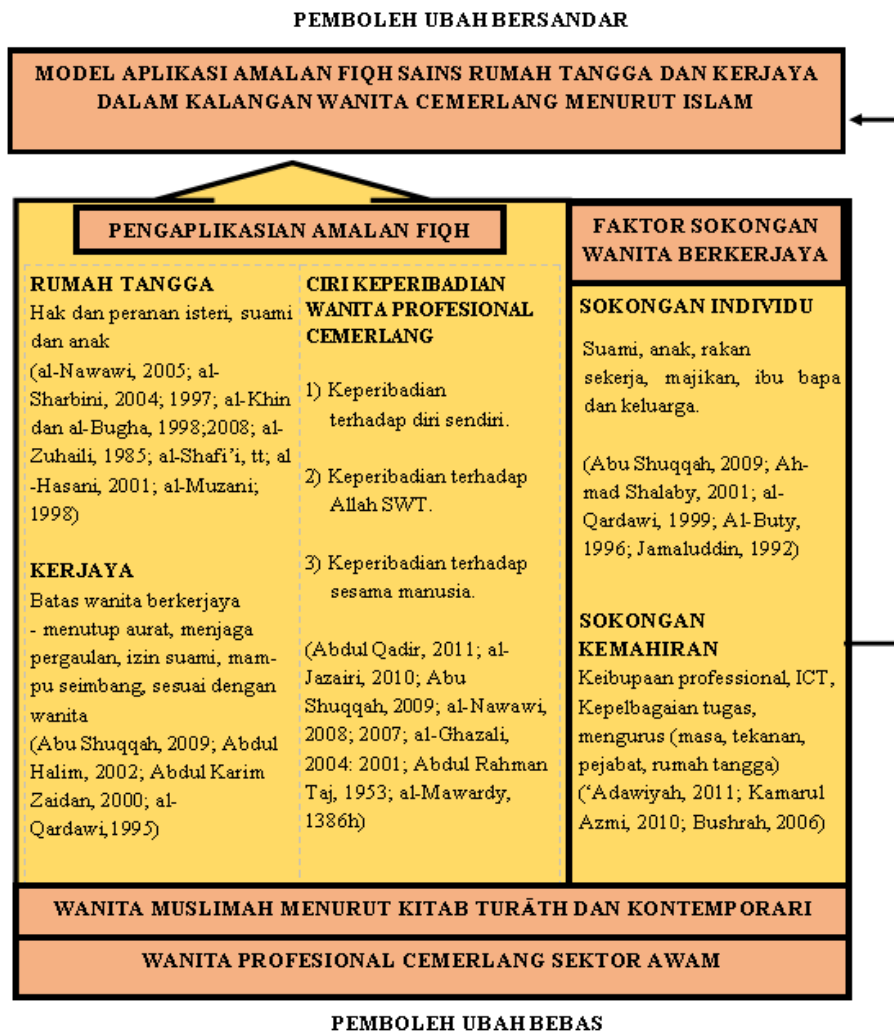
PEMBOLEH UBAH BERSANDAR

MODEL APLIKASI AMALAN FIQH SAINS RUMAH TANGGA DAN KERJAYA DALAM KALANGAN WANITA CEMERLANG MENURUT ISLAM

PENGAPLIKASIAN AMALAN FIQH

RUMAH TANGGA
Hak dan peranan isteri, suami dan anak
(al-Nawawi, 2005; al-Sharbini, 2004; 1997; al-Khin dan al-Bugha, 1998;2008; al-Zuhaili, 1985; al-Shafi'i, tt; al-Hasani, 2001; al-Muzani; 1998)

KERJAYA
Batas wanita berkerjaya
- menutup aurat, menjaga pergaulan, izin suami, mampu seimbang, sesuai dengan wanita
(Abu Shuqqah, 2009; Abdul Halim, 2002; Abdul Karim Zaidan, 2000; al-Qardawi,1995)

CIRI KEPERIBADIAN WANITA PROFESIONAL CEMERLANG

1) Keperibadian terhadap diri sendiri.

2) Keperibadian terhadap Allah SWT.

3) Keperibadian terhadap sesama manusia.

(Abdul Qadir, 2011; al-Jazairi, 2010; Abu Shuqqah, 2009; al-Nawawi, 2008; 2007; al-Ghazali, 2004: 2001; Abdul Rahman Taj, 1953; al-Mawardy, 1386h)

FAKTOR SOKONGAN WANITA BERKERJAYA

SOKONGAN INDIVIDU
Suami, anak, rakan sekerja, majikan, ibu bapa dan keluarga.

(Abu Shuqqah, 2009; Ahmad Shalaby, 2001; al-Qardawi, 1999; Al-Buty, 1996; Jamaluddin, 1992)

SOKONGAN KEMAHIRAN
Keibupaan professional, ICT, Kepelbagaian tugas, mengurus (masa, tekanan, pejabat, rumah tangga)
('Adawiyah, 2011; Kamarul Azmi, 2010; Bushrah, 2006)

WANITA MUSLIMAH MENURUT KITAB TURĀTH DAN KONTEMPORARI

WANITA PROFESIONAL CEMERLANG SEKTOR AWAM

PEMBOLEH UBAH BEBAS